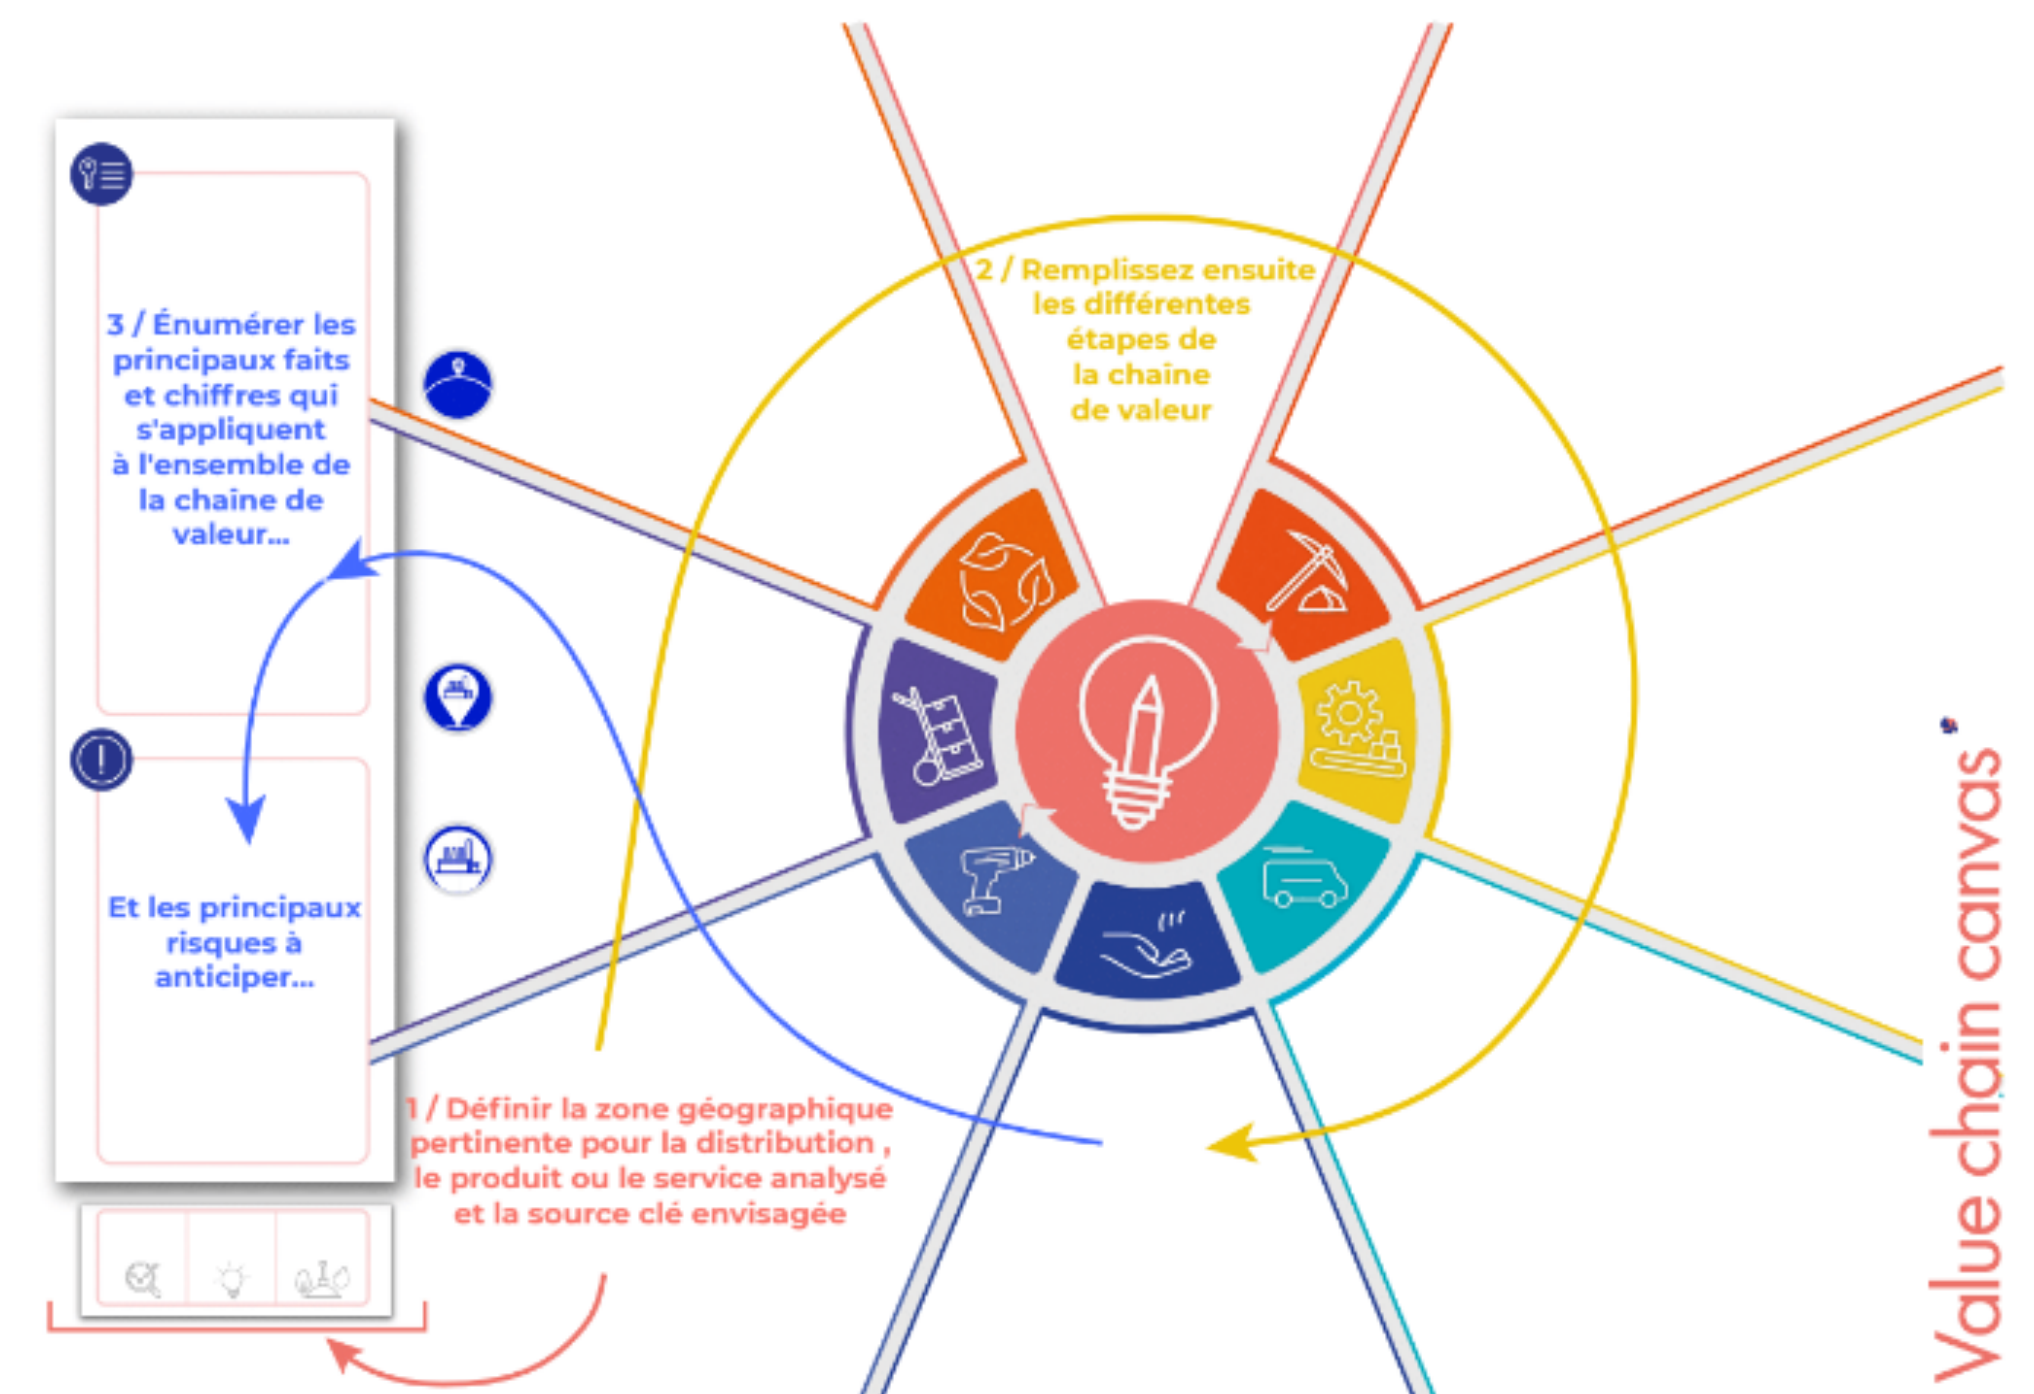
3 / Énumérer les principaux faits et chiffres qui s'appliquent à l'ensemble de la chaine de valeur...

Et les principaux risques à anticiper...

2 / Remplissez ensuite les différentes étapes de la chaine de valeur

1 / Définir la zone géographique pertinente pour la distribution , le produit ou le service analysé et la source clé envisagée

Value chain canvas